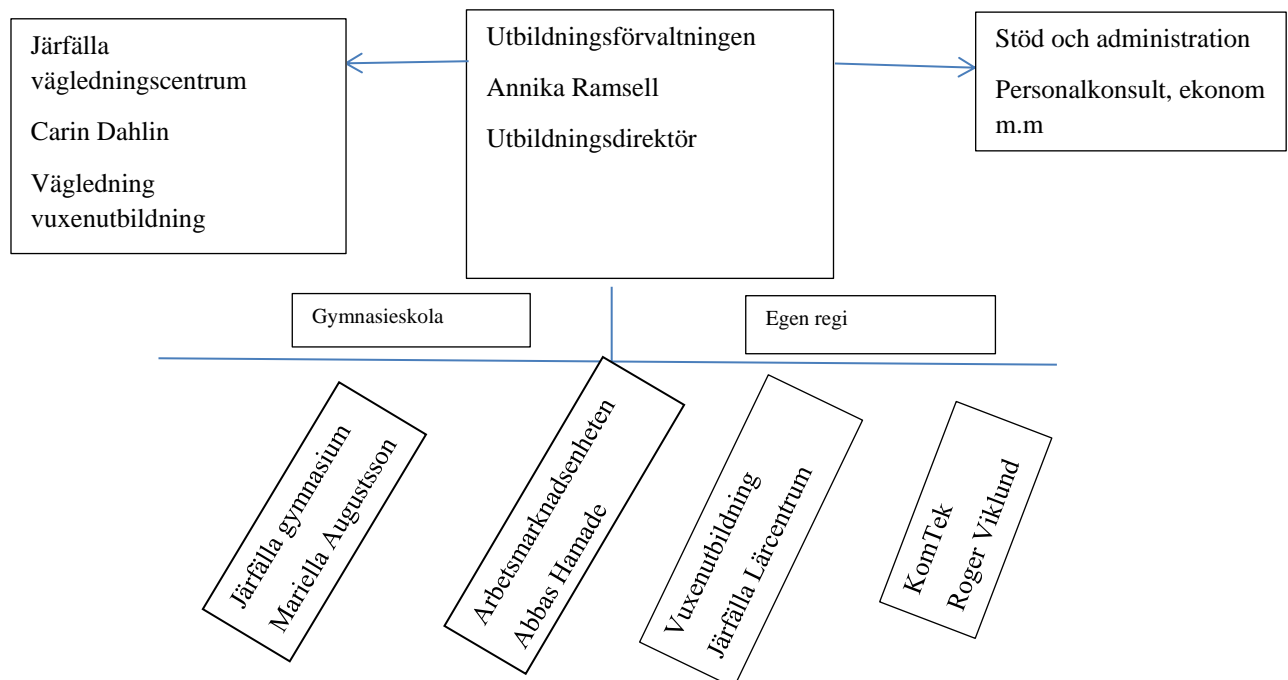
Järfälla vägledningscentrum

Carin Dahlin

Vägledning vuxenutbildning

Utbildningsförvaltningen

Annika Ramsell

Utbildningsdirektör

Stöd och administration

Personalkonsult, ekonom m.m

Gymnasieskola

Egen regi

Järfälla gymnasium
Mariella Augustsson

Arbetsmarknadsenheten
Abbas Hamade

Vuxenutbildning
Järfälla Lärcentrum

KomTek
Roger Viklund